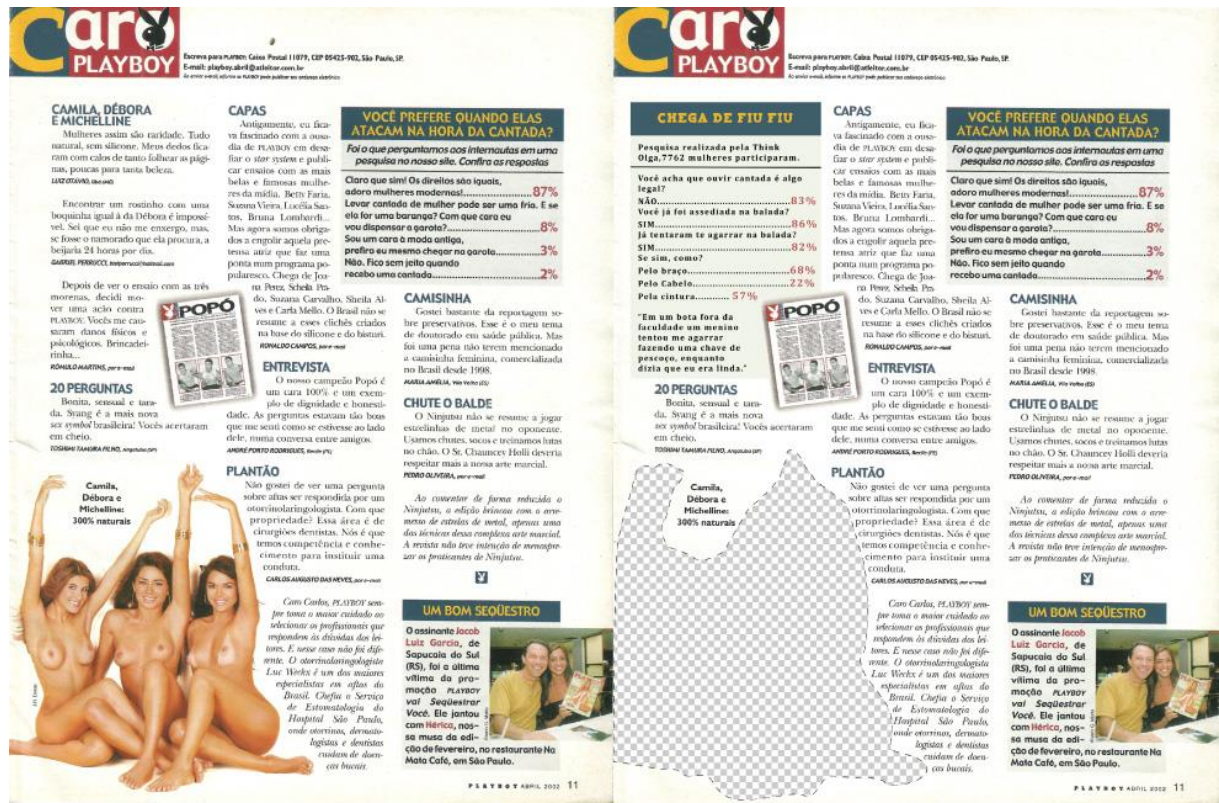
Caro PLAYBOY

Escreva para PLAYBOY: Caixa Postal 11079, CEP 05425-902, São Paulo, SP.
E-mail: playboy.abril@atleitor.com.br
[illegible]

CAMILA, DÉBORA E MICHELLINE

Mulheres assim são raridade. Tudo natural, sem silicone. Meus dedos ficaram com calos de tanto folhear as páginas, poucas para tanta beleza.

LUIZ OTÁVIO, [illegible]

Encontrar um rostinho com uma boquinha igual à da Débora é impossível. Sei que eu não me enxergo, mas, se fosse o namorado que ela procura, a beijaria 24 horas por dia.

GABRIEL PERRUCCI, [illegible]

Depois de ver o ensaio com as três morenas, decidi mover uma ação contra PLAYBOY. Vocês me causaram danos físicos e psicológicos. Brincadeirinha...

RÔMULO MARTINS, por e-mail

20 PERGUNTAS

Bonita, sensual e tarada. Syang é a mais nova sex symbol brasileira! Vocês acertaram em cheio.

TOSHIHI TAMURA FILHO, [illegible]

Camila, Débora e Michelline: 300% naturais

CAPAS

Antigamente, eu ficava fascinado com a ousadia de PLAYBOY em desafiar o star system e publicar ensaios com as mais belas e famosas mulheres da mídia. Betty Faria, Suzana Vieira, Lucélia Santos, Bruna Lombardi... Mas agora somos obrigados a engolir aquela pretensa atriz que faz uma ponta num programa popularesco. Chega de Joana Perez, Scheila Prado, Suzana Carvalho, Sheila Alves e Carla Mello. O Brasil não se resume a esses clichês criados na base do silicone e do bisturi.

RONALDO CAMPOS, por e-mail

POPÓ

ENTREVISTA

O nosso campeão Popó é um cara 100% e um exemplo de dignidade e honestidade. As perguntas estavam tão boas que me senti como se estivesse ao lado dele, numa conversa entre amigos.

ANDRÉ PORTO RODRIGUES, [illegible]

PLANTÃO

Não gostei de ver uma pergunta sobre aftas ser respondida por um otorrinolaringologista. Com que propriedade? Essa área é de cirurgiões dentistas. Nós é que temos competência e conhecimento para instituir uma conduta.

CARLOS AUGUSTO DAS NEVES, por e-mail

Caro Carlos, PLAYBOY sempre toma o maior cuidado ao selecionar os profissionais que respondem às dúvidas dos leitores. E nesse caso não foi diferente. O otorrinolaringologista Luc Weckx é um dos maiores especialistas em aftas do Brasil. Chefia o Serviço de Estomatologia do Hospital São Paulo, onde otorrinos, dermatologistas e dentistas cuidam de doenças bucais.

VOCÊ PREFERE QUANDO ELAS ATACAM NA HORA DA CANTADA?

Foi o que perguntamos aos internautas em uma pesquisa no nosso site. Confira as respostas

Claro que sim! Os direitos são iguais, adoro mulheres modernas!....87%
Levar cantada de mulher pode ser uma fria. E se ela for uma baranga? Com que cara eu vou dispensar a garota?....8%
Sou um cara à moda antiga, prefiro eu mesmo chegar na garota....3%
Não. Fico sem jeito quando recebo uma cantada....2%

CAMISINHA

Gostei bastante da reportagem sobre preservativos. Esse é o meu tema de doutorado em saúde pública. Mas foi uma pena não terem mencionado a camisinha feminina, comercializada no Brasil desde 1998.

MARIA AMÉLIA, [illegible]

CHUTE O BALDE

O Ninjutsu não se resume a jogar estrelinhas de metal no oponente. Usamos chutes, socos e treinamos lutas no chão. O Sr. Chauncey Holli deveria respeitar mais a nossa arte marcial.

FEDRO OLIVEIRA, por e-mail

Ao comentar de forma reduzida o Ninjutsu, a edição brincou com o arremesso de estrelas de metal, apenas uma das técnicas dessa complexa arte marcial. A revista não teve intenção de menosprezar os praticantes de Ninjutsu.

UM BOM SEQÜESTRO

O assinante Jacob Luiz Garcia, de Sapucaia do Sul (RS), foi a última vítima da promoção PLAYBOY vai Seqüestrar Você. Ele jantou com Hérica, nossa musa da edição de fevereiro, no restaurante Na Mata Café, em São Paulo.

PLAYBOY ABRIL 2002 11

Caro PLAYBOY

Escreva para PLAYBOY: Caixa Postal 11079, CEP 05425-902, São Paulo, SP.
E-mail: playboy.abril@atleitor.com.br
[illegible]

CHEGA DE FIU FIU

Pesquisa realizada pela Think Olga,7762 mulheres participaram.

Você acha que ouvir cantada é algo legal?
NÃO....83%
Você já foi assediada na balada?
SIM....86%
Já tentaram te agarrar na balada?
SIM....82%
Se sim, como?
Pelo braço....68%
Pelo Cabelo....22%
Pela cintura.... 57%

"Em um bota fora da faculdade um menino tentou me agarrar fazendo uma chave de pescoço, enquanto dizia que eu era linda."

20 PERGUNTAS

Bonita, sensual e tarada. Syang é a mais nova sex symbol brasileira! Vocês acertaram em cheio.

TOSHIHI TAMURA FILHO, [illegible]

Camila, Débora e Michelline: 300% naturais

CAPAS

Antigamente, eu ficava fascinado com a ousadia de PLAYBOY em desafiar o star system e publicar ensaios com as mais belas e famosas mulheres da mídia. Betty Faria, Suzana Vieira, Lucélia Santos, Bruna Lombardi... Mas agora somos obrigados a engolir aquela pretensa atriz que faz uma ponta num programa popularesco. Chega de Joana Perez, Scheila Prado, Suzana Carvalho, Sheila Alves e Carla Mello. O Brasil não se resume a esses clichês criados na base do silicone e do bisturi.

RONALDO CAMPOS, por e-mail

POPÓ

ENTREVISTA

O nosso campeão Popó é um cara 100% e um exemplo de dignidade e honestidade. As perguntas estavam tão boas que me senti como se estivesse ao lado dele, numa conversa entre amigos.

ANDRÉ PORTO RODRIGUES, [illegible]

PLANTÃO

Não gostei de ver uma pergunta sobre aftas ser respondida por um otorrinolaringologista. Com que propriedade? Essa área é de cirurgiões dentistas. Nós é que temos competência e conhecimento para instituir uma conduta.

CARLOS AUGUSTO DAS NEVES, por e-mail

Caro Carlos, PLAYBOY sempre toma o maior cuidado ao selecionar os profissionais que respondem às dúvidas dos leitores. E nesse caso não foi diferente. O otorrinolaringologista Luc Weckx é um dos maiores especialistas em aftas do Brasil. Chefia o Serviço de Estomatologia do Hospital São Paulo, onde otorrinos, dermatologistas e dentistas cuidam de doenças bucais.

VOCÊ PREFERE QUANDO ELAS ATACAM NA HORA DA CANTADA?

Foi o que perguntamos aos internautas em uma pesquisa no nosso site. Confira as respostas

Claro que sim! Os direitos são iguais, adoro mulheres modernas!....87%
Levar cantada de mulher pode ser uma fria. E se ela for uma baranga? Com que cara eu vou dispensar a garota?....8%
Sou um cara à moda antiga, prefiro eu mesmo chegar na garota....3%
Não. Fico sem jeito quando recebo uma cantada....2%

CAMISINHA

Gostei bastante da reportagem sobre preservativos. Esse é o meu tema de doutorado em saúde pública. Mas foi uma pena não terem mencionado a camisinha feminina, comercializada no Brasil desde 1998.

MARIA AMÉLIA, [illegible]

CHUTE O BALDE

O Ninjutsu não se resume a jogar estrelinhas de metal no oponente. Usamos chutes, socos e treinamos lutas no chão. O Sr. Chauncey Holli deveria respeitar mais a nossa arte marcial.

FEDRO OLIVEIRA, por e-mail

Ao comentar de forma reduzida o Ninjutsu, a edição brincou com o arremesso de estrelas de metal, apenas uma das técnicas dessa complexa arte marcial. A revista não teve intenção de menosprezar os praticantes de Ninjutsu.

UM BOM SEQÜESTRO

O assinante Jacob Luiz Garcia, de Sapucaia do Sul (RS), foi a última vítima da promoção PLAYBOY vai Seqüestrar Você. Ele jantou com Hérica, nossa musa da edição de fevereiro, no restaurante Na Mata Café, em São Paulo.

PLAYBOY ABRIL 2002 11